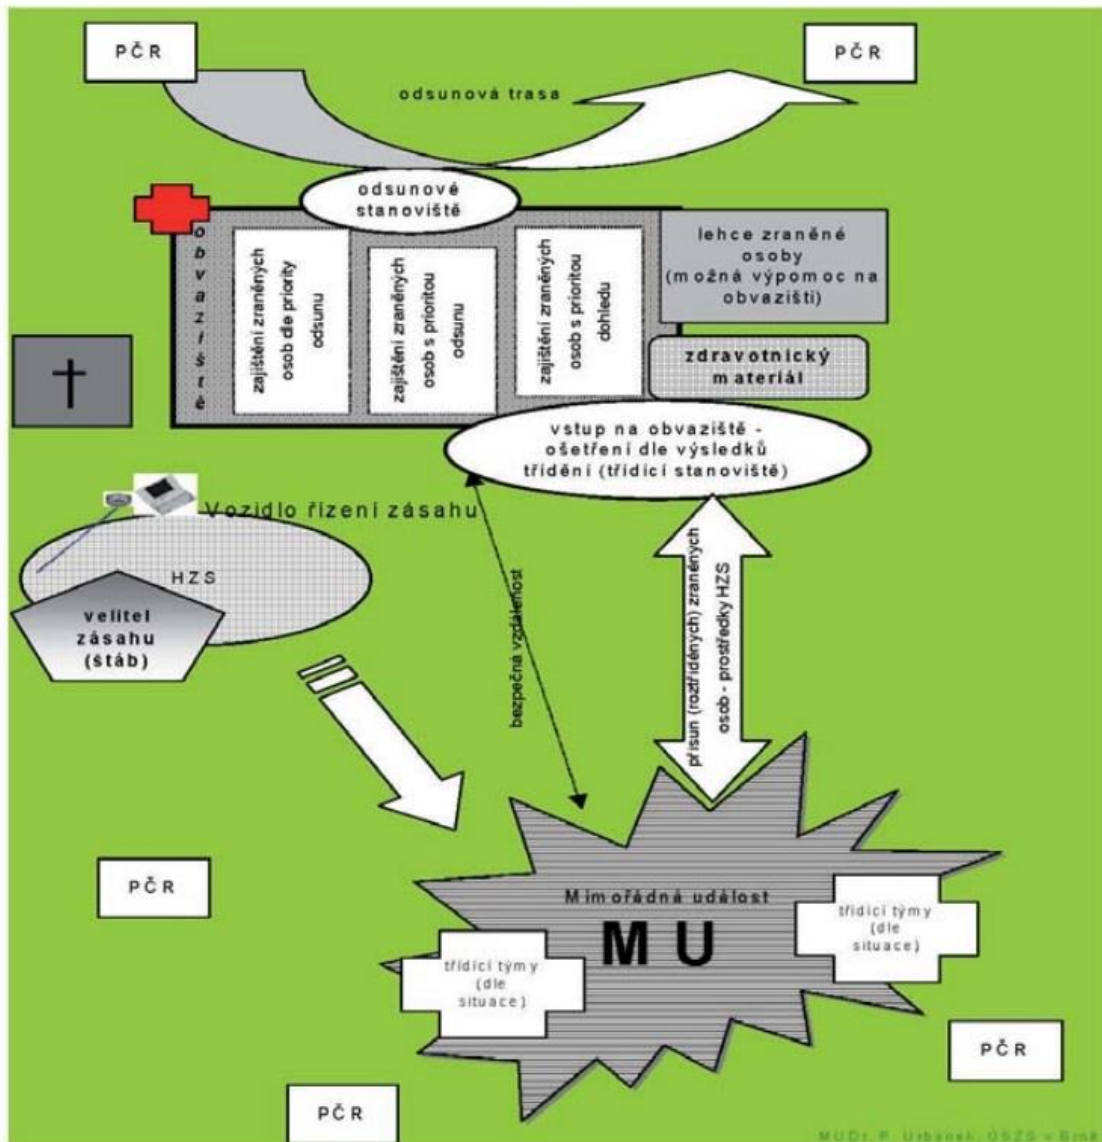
PČR

PČR

odsunová trasa

odsunové stanoviště

obvaziště

zajištění zraněných osob dle priority odsunu

zajištění zraněných osob s prioritou odsunu

zajištění zraněných osob s prioritou dohledu

lehce zraněné osoby (možná výpomoc na obvazišti)

zdravotnický materiál

†

vstup na obvaziště - ošetření dle výsledků třídění (třídicí stanoviště)

Vozidlo řízení zásahu

HZS

velitel zásahu (štáb)

bezpečná vzdálenost

přísun (roztříděných) zraněných osob - prostředky HZS

PČR

Mimořádná událost

MU

třídicí týmy (dle situace)

třídicí týmy (dle situace)

PČR

PČR

MUDr. P. Urbánek, ÚSZS v Brně